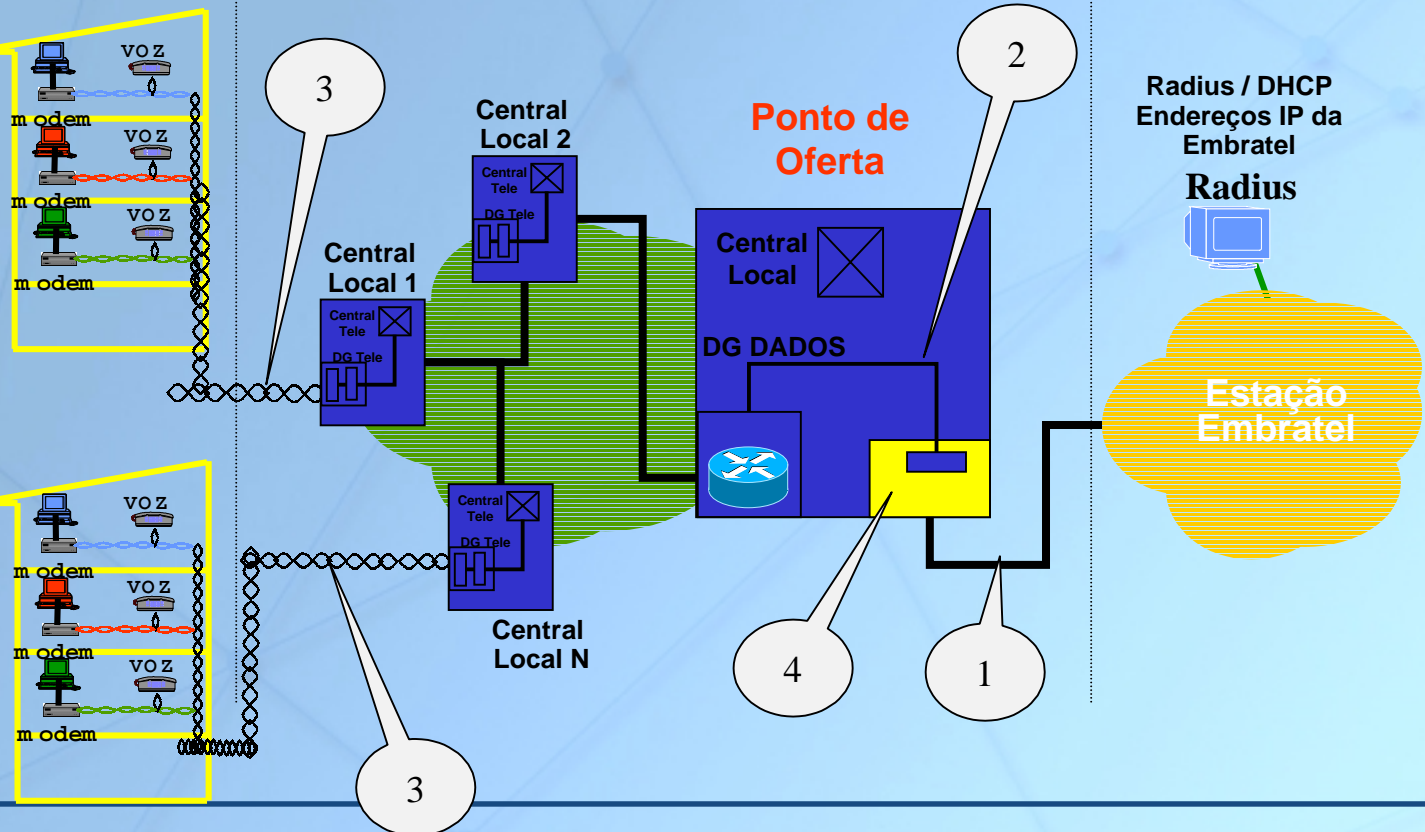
voz
modem
voz
modem
voz
modem

3

Central Local 2
Central Tele
DG Tele

Central Local 1
Central Tele
DG Tele

Ponto de Oferta

2

Central Local

DG DADOS

Radius / DHCP Endereços IP da Embratel

Radius

Estação Embratel

voz
modem
voz
modem
voz
modem

Central Tele
DG Tele

Central Local N

3

4

1